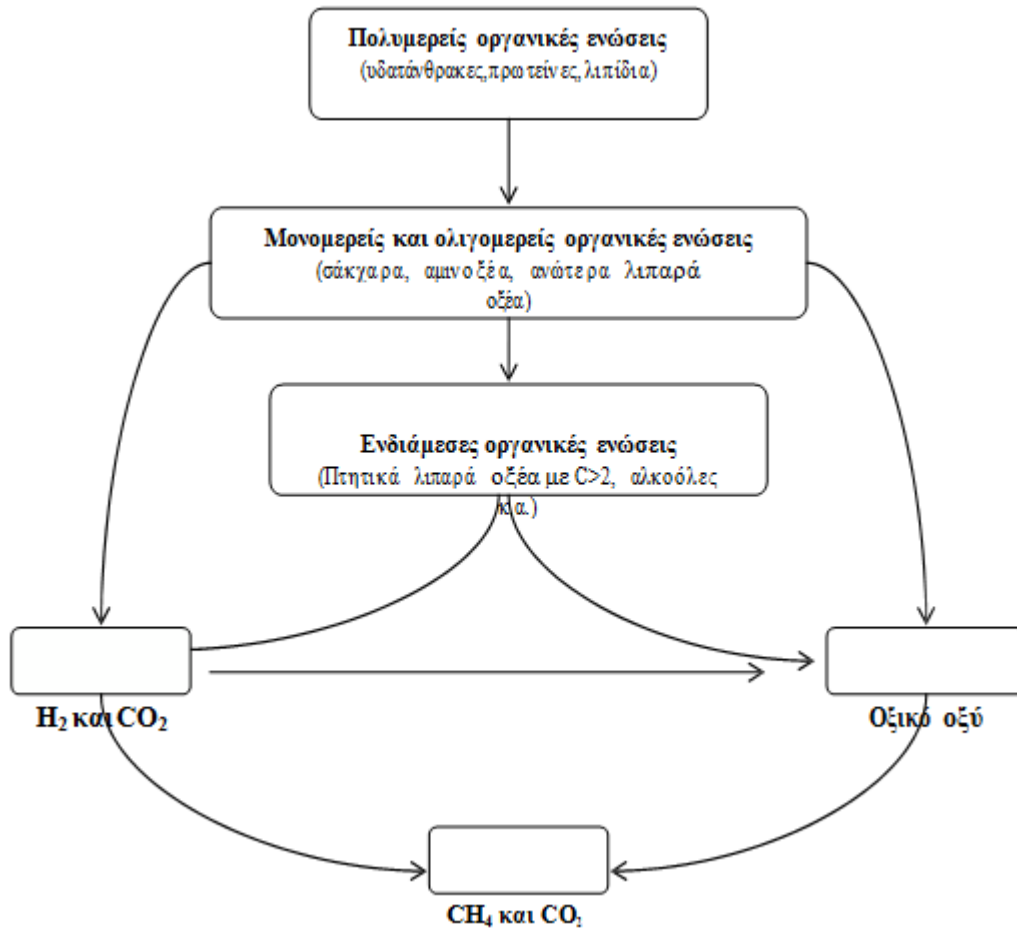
Πολυμερείς οργανικές ενώσεις
(υδατάνθρακες,πρωτείνες, λιπίδια)

Μονομερείς και ολιγομερείς οργανικές ενώσεις
(σάκχαρα, αμινοξέα, ανώτερα λιπαρά οξέα)

Ενδιάμεσες οργανικές ενώσεις
(Πτητικά λιπαρά οξέα με C>2, αλκοόλες κ.α.)

$H_2$ και $CO_2$

Οξικό οξύ

$CH_4$ και $CO_2$